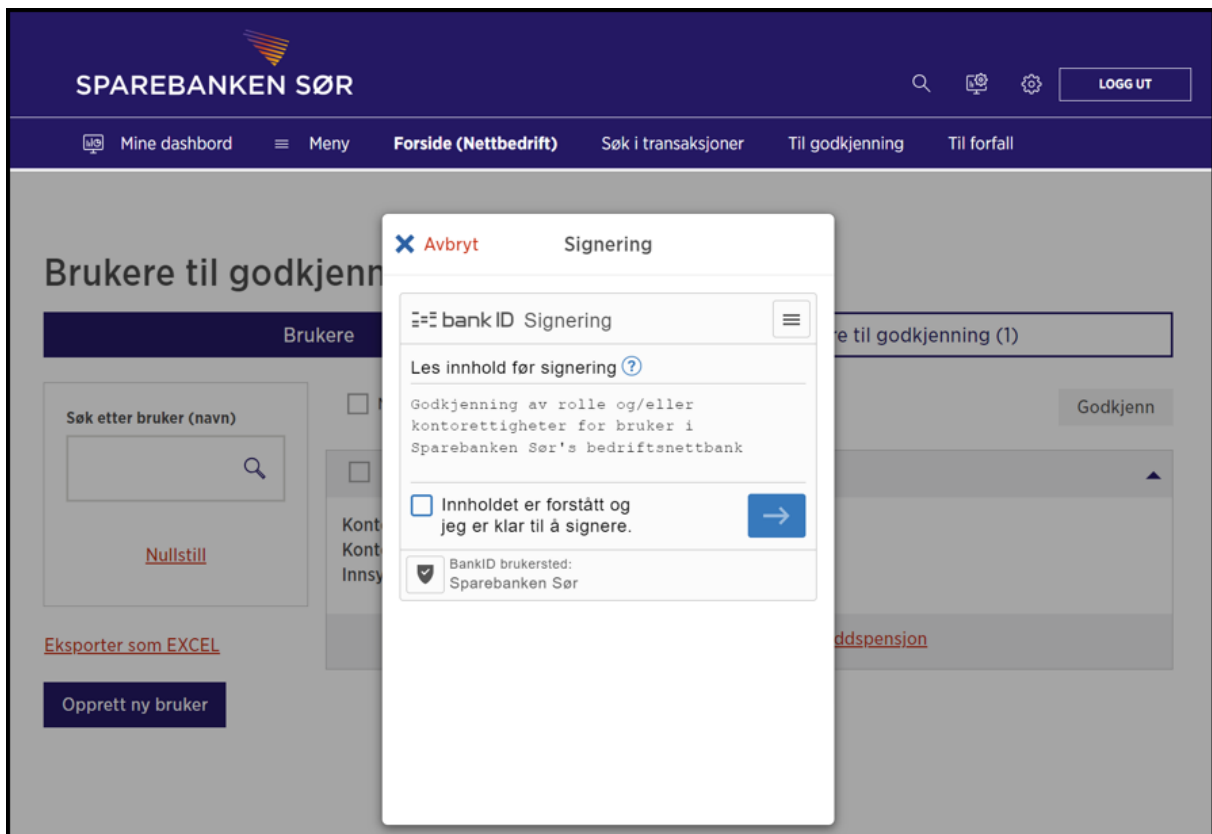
SPAREBANKEN SØR

LOGG UT

Mine dashbord
Meny
Forside (Nettbedrift)
Søk i transaksjoner
Til godkjenning
Til forfall

Brukere til godkjenn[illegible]

Brukere
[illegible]re til godkjenning (1)

Søk etter bruker (navn)

Nullstill

Eksporter som EXCEL

Opprett ny bruker

Godkjenn

Kont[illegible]
Kont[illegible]
Innsy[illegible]

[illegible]ddspensjon

Avbryt
Signering

bank ID Signering

Les innhold før signering ?

Godkjenning av rolle og/eller kontorettigheter for bruker i Sparebanken Sør's bedriftsnettbank

Innholdet er forstått og jeg er klar til å signere.

BankID brukersted:
Sparebanken Sør